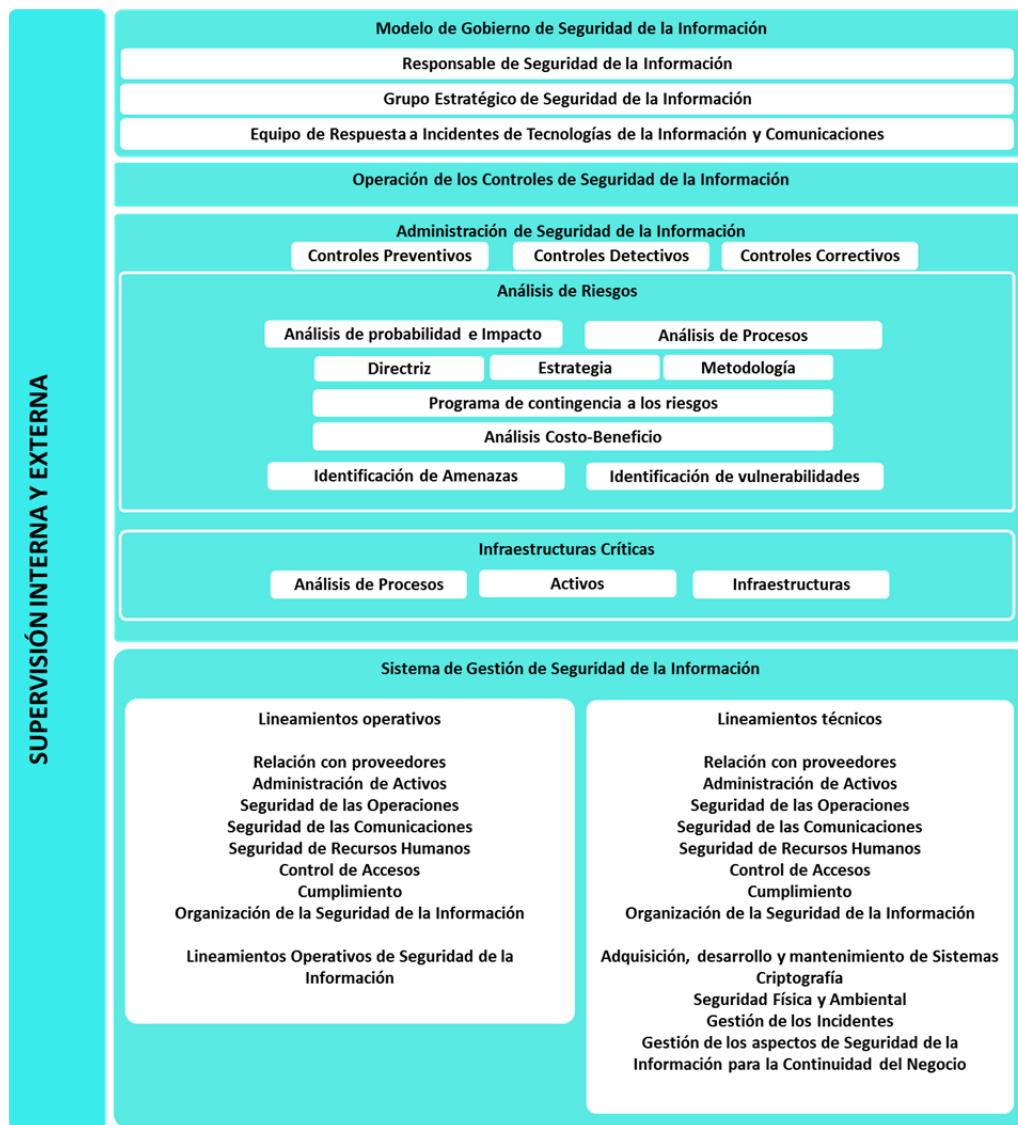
SUPERVISIÓN INTERNA Y EXTERNA

Modelo de Gobierno de Seguridad de la Información

Responsable de Seguridad de la Información

Grupo Estratégico de Seguridad de la Información

Equipo de Respuesta a Incidentes de Tecnologías de la Información y Comunicaciones

Operación de los Controles de Seguridad de la Información

Administración de Seguridad de la Información

Controles Preventivos

Controles Detectivos

Controles Correctivos

Análisis de Riesgos

Análisis de probabilidad e Impacto

Análisis de Procesos

Directriz

Estrategia

Metodología

Programa de contingencia a los riesgos

Análisis Costo-Beneficio

Identificación de Amenazas

Identificación de vulnerabilidades

Infraestructuras Críticas

Análisis de Procesos

Activos

Infraestructuras

Sistema de Gestión de Seguridad de la Información

Lineamientos operativos

Relación con proveedores
Administración de Activos
Seguridad de las Operaciones
Seguridad de las Comunicaciones
Seguridad de Recursos Humanos
Control de Accesos
Cumplimiento
Organización de la Seguridad de la Información

Lineamientos Operativos de Seguridad de la Información

Lineamientos técnicos

Relación con proveedores
Administración de Activos
Seguridad de las Operaciones
Seguridad de las Comunicaciones
Seguridad de Recursos Humanos
Control de Accesos
Cumplimiento
Organización de la Seguridad de la Información

Adquisición, desarrollo y mantenimiento de Sistemas
Criptografía
Seguridad Física y Ambiental
Gestión de los Incidentes
Gestión de los aspectos de Seguridad de la Información para la Continuidad del Negocio